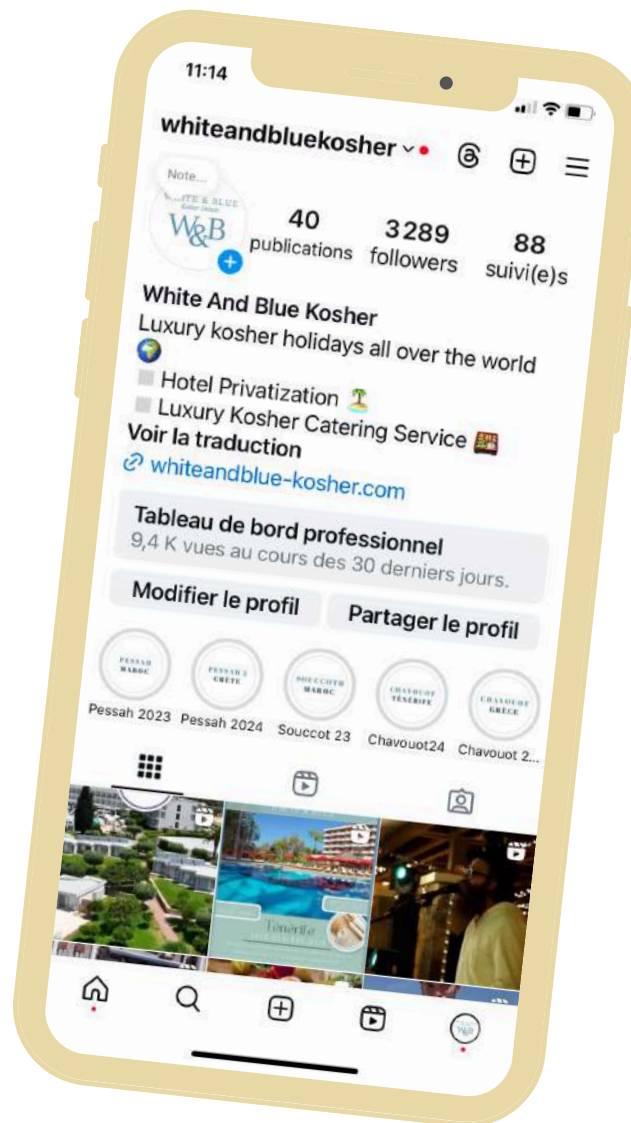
11:14

whiteandbluekosher

Note...

WHITE & BLUE
W&B

40
publications

3289
followers

88
suivi(e)s

White And Blue Kosher
Luxury kosher holidays all over the world 🌍
Hotel Privatization 🏝️
Luxury Kosher Catering Service
Voir la traduction
whiteandblue-kosher.com

Tableau de bord professionnel
9,4 K vues au cours des 30 derniers jours.

Modifier le profil
Partager le profil

PESSAH MAROC
Pessah 2023
PESSAH CRÈTE
Pessah 2024
SOUCCOTH MAROC
Souccot 23
CHAVOUOT TÉNÉRIFE
Chavouot24
CHAVOUOT GRÈCE
Chavouot 2...

Ténérife